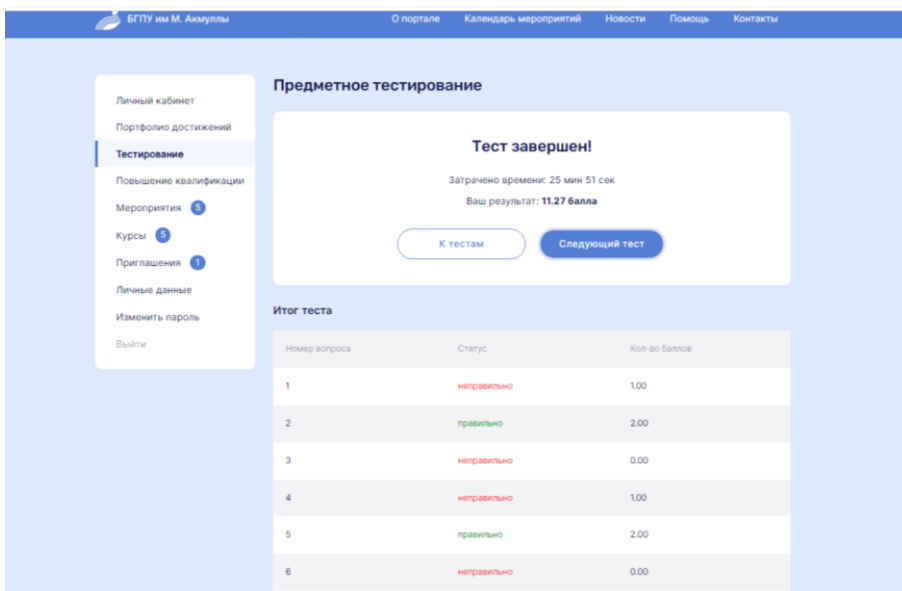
БГПУ им М. Акмуллы

О портале Календарь мероприятий Новости Помощь Контакты

Личный кабинет
Портфолио достижений
Тестирование
Повышение квалификации
Мероприятия 5
Курсы 5
Приглашения 1
Личные данные
Изменить пароль
Выйти

Предметное тестирование

Тест завершен!

Затрачено времени: 25 мин 51 сек

Ваш результат: 11.27 балла

К тестам Следующий тест

Итог теста

| Номер вопроса | Статус | Кол-во баллов |
|---|---|---|
| 1 | неправильно | 1.00 |
| 2 | правильно | 2.00 |
| 3 | неправильно | 0.00 |
| 4 | неправильно | 1.00 |
| 5 | правильно | 2.00 |
| 6 | неправильно | 0.00 |